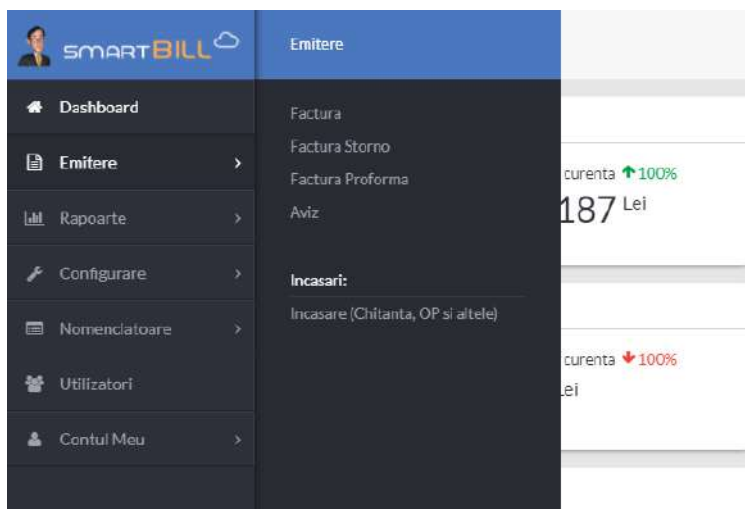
SMARTBILL

Dashboard

Emitere

Rapoarte

Configurare

Nomenclatoare

Utilizatori

Contul Meu

Emitere

Factura

Factura Storno

Factura Proforma

Aviz

Incasari:

Incasare (Chitanta, OP si altele)

curenta ↑100%

187 Lei

curenta ↓100%

ei